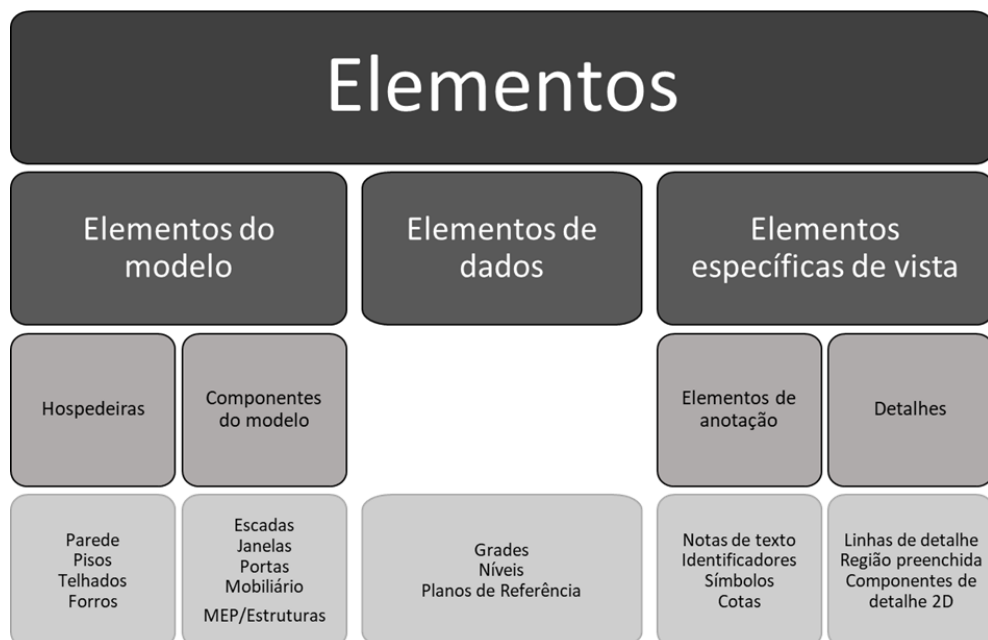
Elementos

Elementos do modelo

Elementos de dados

Elementos específicas de vista

Hospedeiras

Componentes do modelo

Elementos de anotação

Detalhes

Parede
Pisos
Telhados
Forros

Escadas
Janelas
Portas
Mobiliário
MEP/Estruturas

Grades
Níveis
Planos de Referência

Notas de texto
Identificadores
Símbolos
Cotas

Linhas de detalhe
Região preenchida
Componentes de detalhe 2D